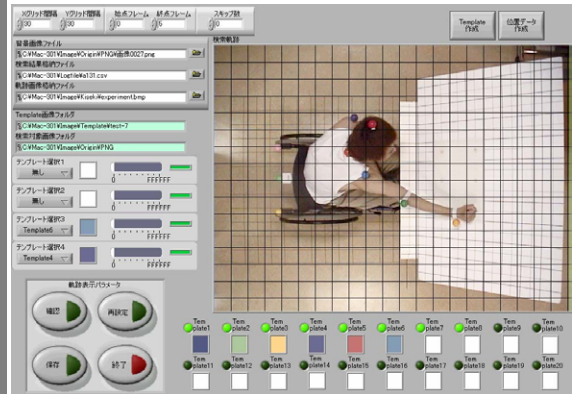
Xグリッド間隔 30 Yグリッド間隔 30 始点フレーム 0 終点フレーム 5 スキップ数 0

Template作成 位置データ作成

背景画像ファイル
C:¥Mac-301¥Image¥Origin¥PNG¥画像0027.png
検索結果格納ファイル
C:¥Mac-301¥Logfile¥a131.csv
軌跡画像格納ファイル
C:¥Mac-301¥Image¥Kiseki¥experiment.bmp

検索軌跡

Template画像フォルダ
C:¥Mac-301¥Image¥Template¥test-7
検索対象画像フォルダ
C:¥Mac-301¥Image¥Origin¥PNG

テンプレート選択1 無し 0 FFFFFF
テンプレート選択2 無し 0 FFFFFF
テンプレート選択3 Template5 0 FFFFFF
テンプレート選択4 Template4 0 FFFFFF

軌跡表示パラメータ
確認 再設定
保存 終了

Template1 Template2 Template3 Template4 Template5 Template6 Template7 Template8 Template9 Template10
Template11 Template12 Template13 Template14 Template15 Template16 Template17 Template18 Template19 Template20